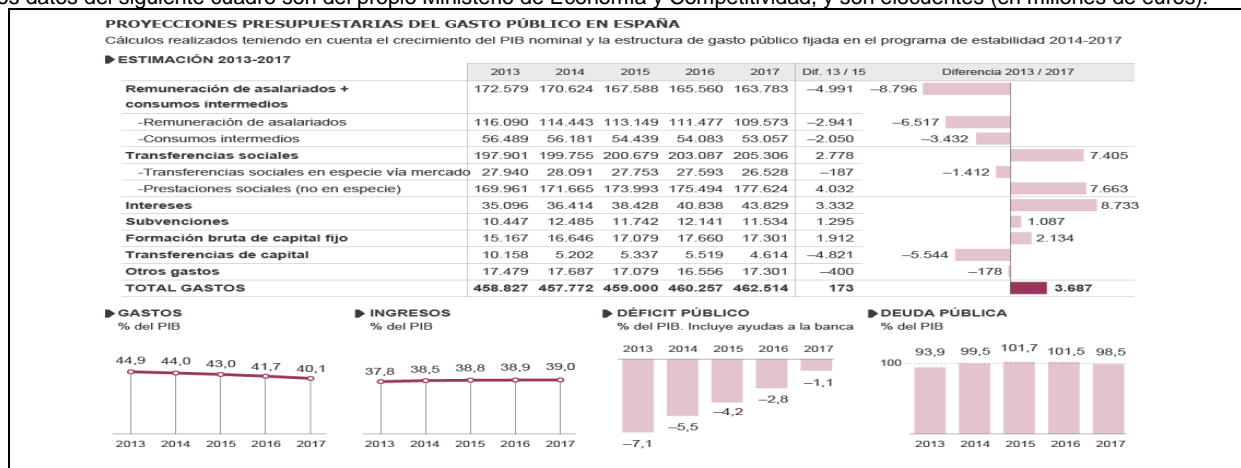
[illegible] datos del siguiente cuadro son del propio Ministerio de Economía y Competitividad, y son elocuentes (en millones de euros).

PROYECCIONES PRESUPUESTARIAS DEL GASTO PÚBLICO EN ESPAÑA
Cálculos realizados teniendo en cuenta el crecimiento del PIB nominal y la estructura de gasto público fijada en el programa de estabilidad 2014-2017

ESTIMACIÓN 2013-2017

| | 2013 | 2014 | 2015 | 2016 | 2017 | Dif. 13 / 15 | Diferencia 2013 / 2017 |
|---|---|---|---|---|---|---|---|
| Remuneración de asalariados + consumos intermedios | 172.579 | 170.624 | 167.588 | 165.560 | 163.783 | –4.991 | –8.796 |
| -Remuneración de asalariados | 116.090 | 114.443 | 113.149 | 111.477 | 109.573 | –2.941 | –6.517 |
| -Consumos intermedios | 56.489 | 56.181 | 54.439 | 54.083 | 53.057 | –2.050 | –3.432 |
| Transferencias sociales | 197.901 | 199.755 | 200.679 | 203.087 | 205.306 | 2.778 | 7.405 |
| -Transferencias sociales en especie vía mercado | 27.940 | 28.091 | 27.753 | 27.593 | 26.528 | –187 | –1.412 |
| -Prestaciones sociales (no en especie) | 169.961 | 171.665 | 173.993 | 175.494 | 177.624 | 4.032 | 7.663 |
| Intereses | 35.096 | 36.414 | 38.428 | 40.838 | 43.829 | 3.332 | 8.733 |
| Subvenciones | 10.447 | 12.485 | 11.742 | 12.141 | 11.534 | 1.295 | 1.087 |
| Formación bruta de capital fijo | 15.167 | 16.646 | 17.079 | 17.660 | 17.301 | 1.912 | 2.134 |
| Transferencias de capital | 10.158 | 5.202 | 5.337 | 5.519 | 4.614 | –4.821 | –5.544 |
| Otros gastos | 17.479 | 17.687 | 17.079 | 16.556 | 17.301 | –400 | –178 |
| TOTAL GASTOS | 458.827 | 457.772 | 459.000 | 460.257 | 462.514 | 173 | 3.687 |

GASTOS
% del PIB
44,9 44,0 43,0 41,7 40,1
2013 2014 2015 2016 2017

INGRESOS
% del PIB
37,8 38,5 38,8 38,9 39,0
2013 2014 2015 2016 2017

DÉFICIT PÚBLICO
% del PIB. Incluye ayudas a la banca
2013 2014 2015 2016 2017
–7,1 –5,5 –4,2 –2,8 –1,1

DEUDA PÚBLICA
% del PIB
100
93,9 99,5 101,7 101,5 98,5
2013 2014 2015 2016 2017